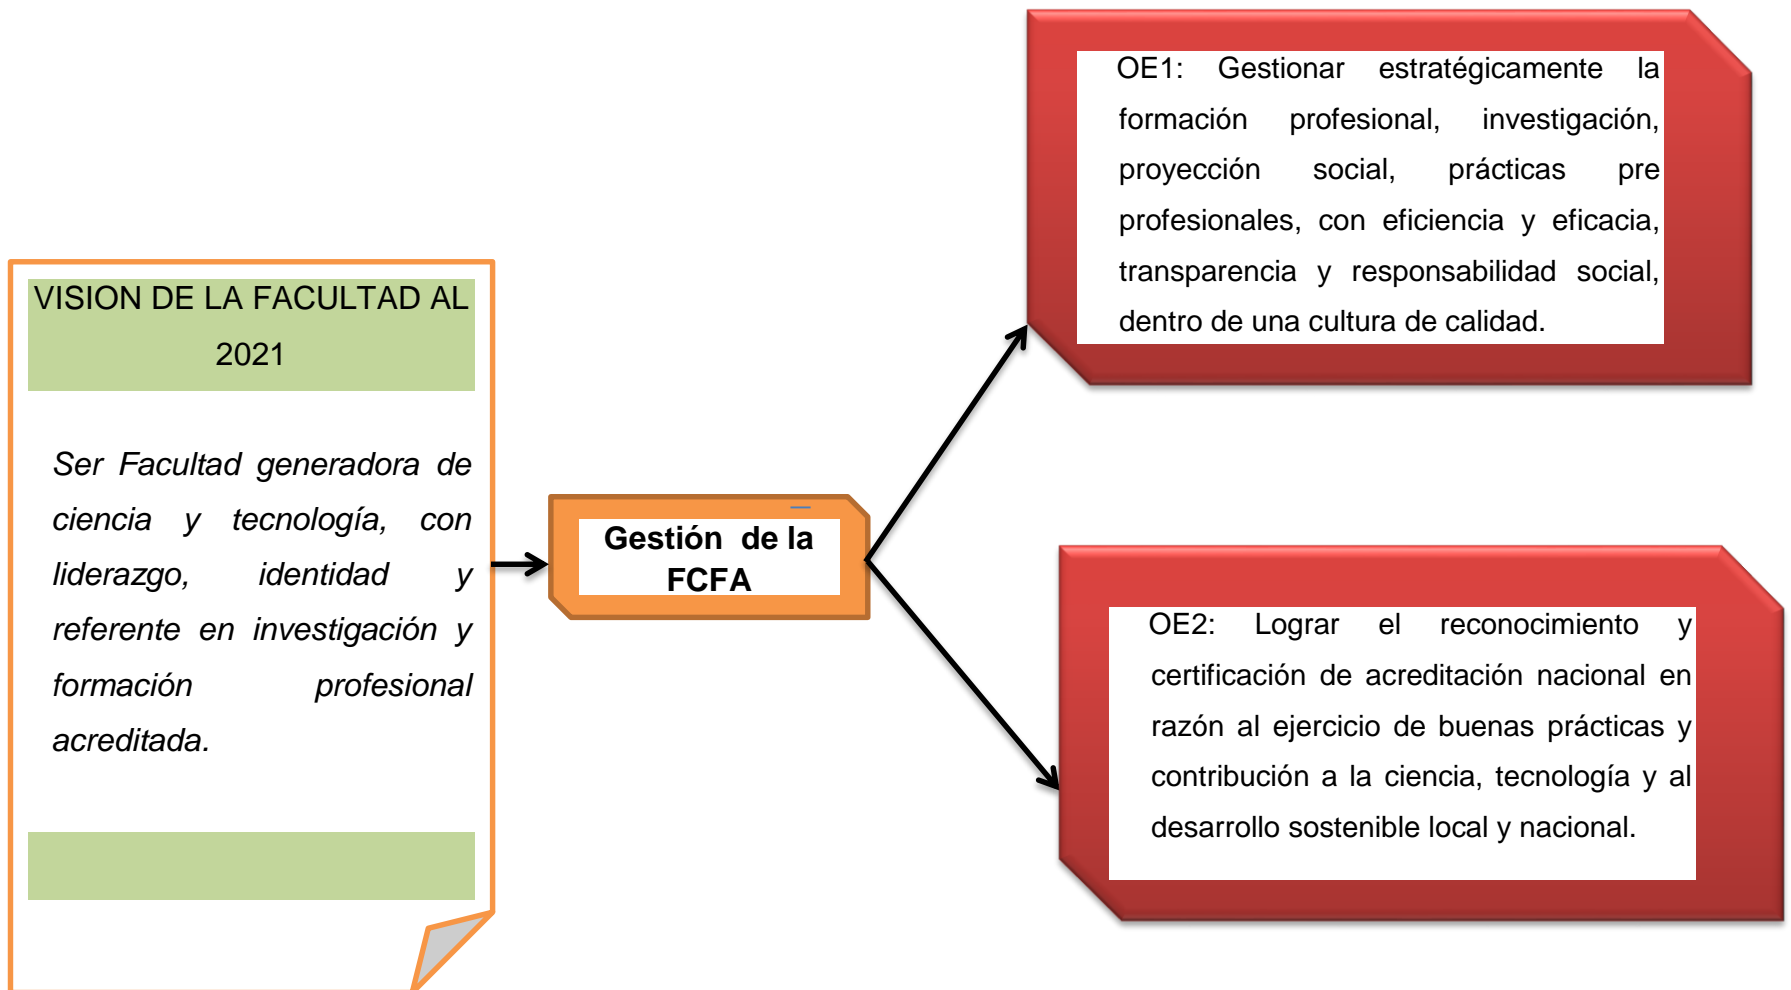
VISION DE LA FACULTAD AL 2021

*Ser Facultad generadora de ciencia y tecnología, con liderazgo, identidad y referente en investigación y formación profesional acreditada.*

**Gestión de la FCFA**

OE1: Gestionar estratégicamente la formación profesional, investigación, proyección social, prácticas pre profesionales, con eficiencia y eficacia, transparencia y responsabilidad social, dentro de una cultura de calidad.

OE2: Lograr el reconocimiento y certificación de acreditación nacional en razón al ejercicio de buenas prácticas y contribución a la ciencia, tecnología y al desarrollo sostenible local y nacional.